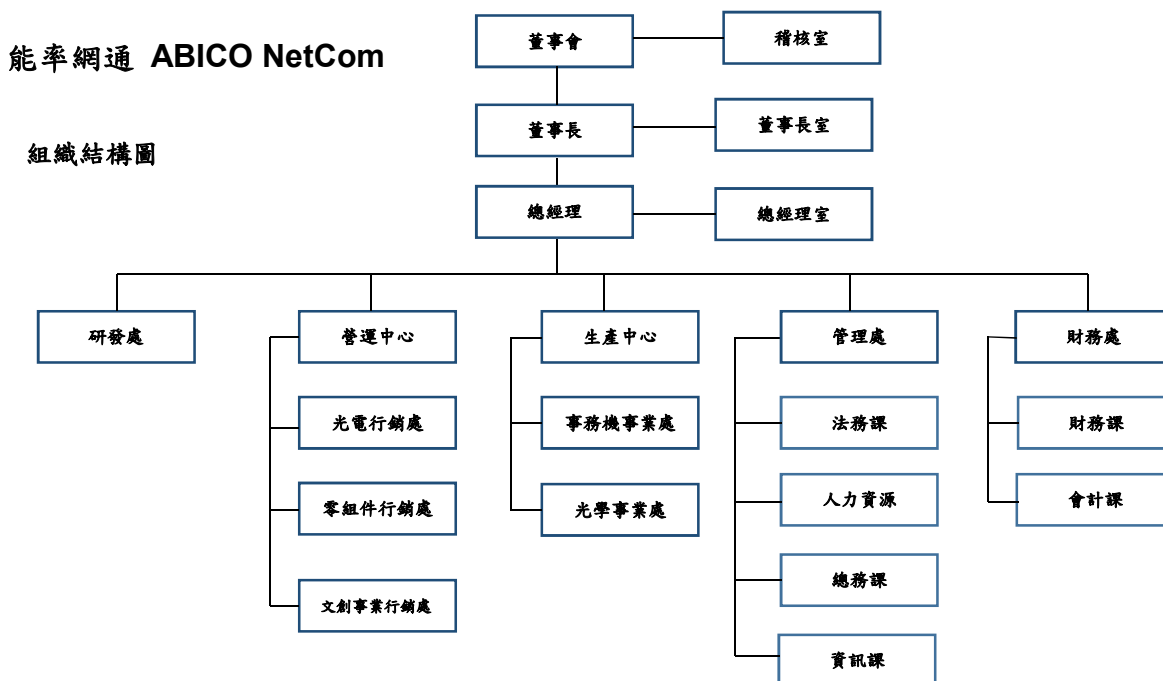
能率網通 ABICO NetCom

組織結構圖

董事會

稽核室

董事長

董事長室

總經理

總經理室

研發處

營運中心

光電行銷處

零組件行銷處

文創事業行銷處

生產中心

事務機事業處

光學事業處

管理處

法務課

人力資源

總務課

資訊課

財務處

財務課

會計課